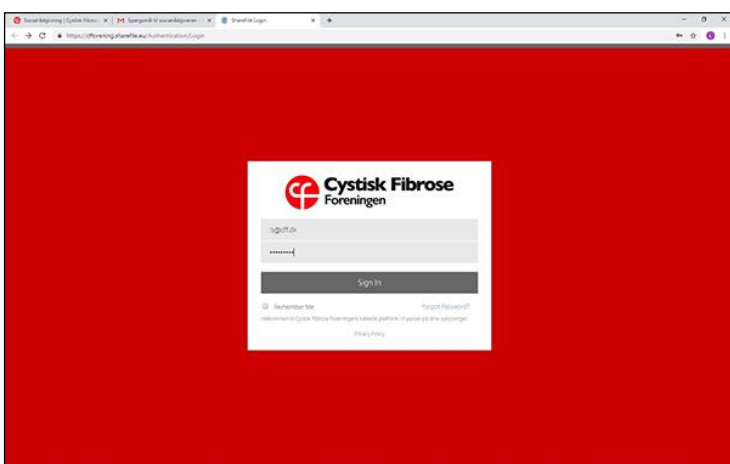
Socialrådgivning | Cystisk Fibros ×
Spørgsmål til socialrådgiveren ×
ShareFile Login ×
+
https://cfforening.sharefile.eu/Authentication/Login

Cystisk Fibrose
Foreningen

ls@cff.dk
••••••••••

Sign In

Remember Me
Forgot Password?

Velkommen til Cystisk Fibrose Foreningens sikkede platform. Vi passer på dine oplysninger.

Privacy Policy